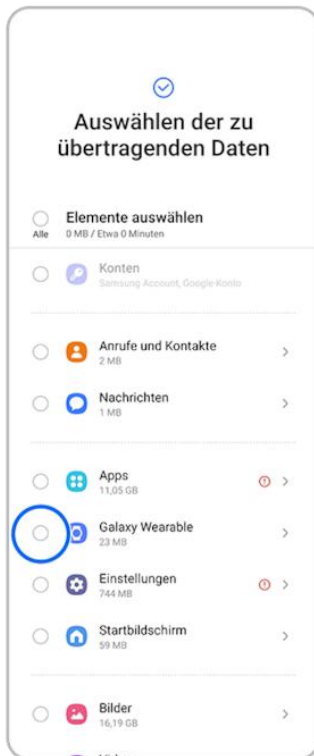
Auswählen der zu übertragenden Daten

Alle
Elemente auswählen
0 MB / Etwa 0 Minuten

Konten
Samsung Account, Google-Konto

Anrufe und Kontakte
2 MB

Nachrichten
1 MB

Apps
11,05 GB

Galaxy Wearable
23 MB

Einstellungen
744 MB

Startbildschirm
59 MB

Bilder
16,19 GB

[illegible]